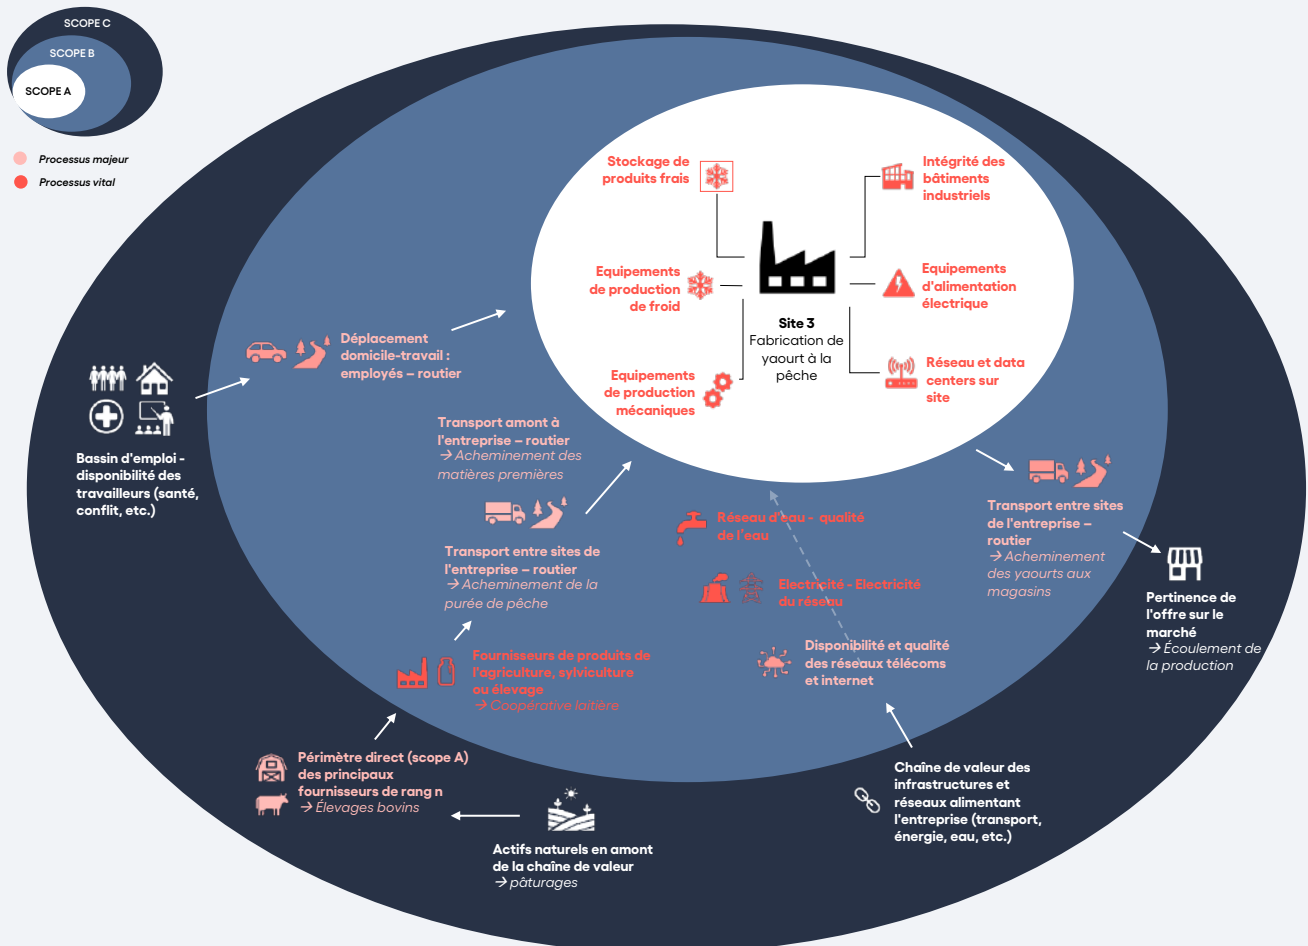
SCOPE C
SCOPE B
SCOPE A

Processus majeur
Processus vital

Stockage de produits frais

Intégrité des bâtiments industriels

Equipements de production de froid

Equipements d'alimentation électrique

Site 3
Fabrication de yaourt à la pêche

Equipements de production mécaniques

Réseau et data centers sur site

Déplacement domicile-travail : employés – routier

Bassin d'emploi - disponibilité des travailleurs (santé, conflit, etc.)

Transport amont à l'entreprise – routier
→ Acheminement des matières premières

Transport entre sites de l'entreprise – routier
→ Acheminement de la purée de pêche

Réseau d'eau - qualité de l'eau

Electricité - Electricité du réseau

Transport entre sites de l'entreprise – routier
→ Acheminement des yaourts aux magasins

Pertinence de l'offre sur le marché
→ Écoulement de la production

Fournisseurs de produits de l'agriculture, sylviculture ou élevage
→ Coopérative laitière

Disponibilité et qualité des réseaux télécoms et internet

Périmètre direct (scope A) des principaux fournisseurs de rang n
→ Élevages bovins

Chaîne de valeur des infrastructures et réseaux alimentant l'entreprise (transport, énergie, eau, etc.)

Actifs naturels en amont de la chaîne de valeur
→ pâturages